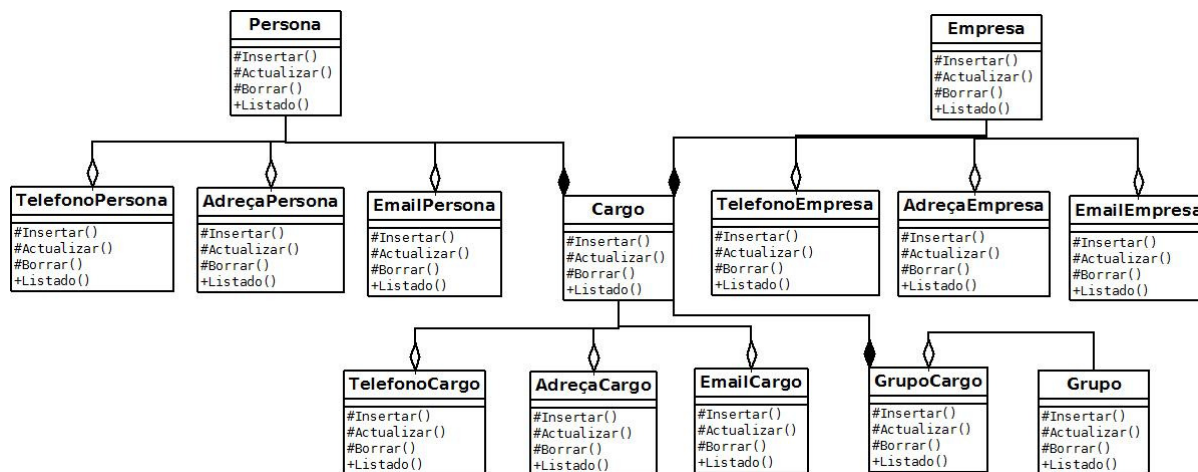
Persona
#Insertar()
#Actualizar()
#Borrar()
+Listado()

Empresa
#Insertar()
#Actualizar()
#Borrar()
+Listado()

TelefonoPersona
#Insertar()
#Actualizar()
#Borrar()
+Listado()

AdreçaPersona
#Insertar()
#Actualizar()
#Borrar()
+Listado()

EmailPersona
#Insertar()
#Actualizar()
#Borrar()
+Listado()

Cargo
#Insertar()
#Actualizar()
#Borrar()
+Listado()

TelefonoEmpresa
#Insertar()
#Actualizar()
#Borrar()
+Listado()

AdreçaEmpresa
#Insertar()
#Actualizar()
#Borrar()
+Listado()

EmailEmpresa
#Insertar()
#Actualizar()
#Borrar()
+Listado()

TelefonoCargo
#Insertar()
#Actualizar()
#Borrar()
+Listado()

AdreçaCargo
#Insertar()
#Actualizar()
#Borrar()
+Listado()

EmailCargo
#Insertar()
#Actualizar()
#Borrar()
+Listado()

GrupoCargo
#Insertar()
#Actualizar()
#Borrar()
+Listado()

Grupo
#Insertar()
#Actualizar()
#Borrar()
+Listado()